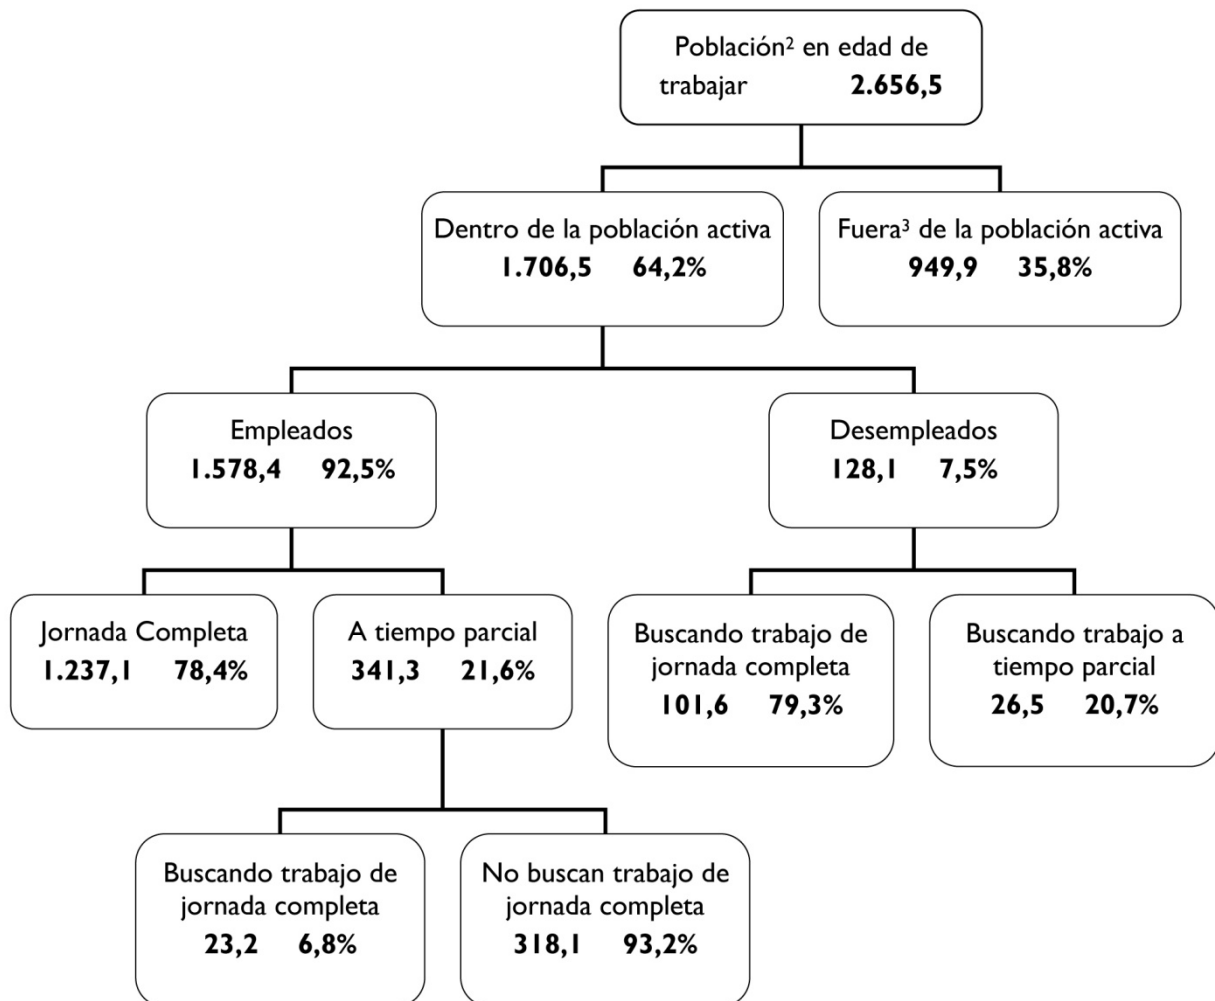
Población$^2$ en edad de trabajar **2.656,5**

Dentro de la población activa
**1.706,5 64,2%**

Fuera$^3$ de la población activa
**949,9 35,8%**

Empleados
**1.578,4 92,5%**

Desempleados
**128,1 7,5%**

Jornada Completa
**1.237,1 78,4%**

A tiempo parcial
**341,3 21,6%**

Buscando trabajo de jornada completa
**101,6 79,3%**

Buscando trabajo a tiempo parcial
**26,5 20,7%**

Buscando trabajo de jornada completa
**23,2 6,8%**

No buscan trabajo de jornada completa
**318,1 93,2%**